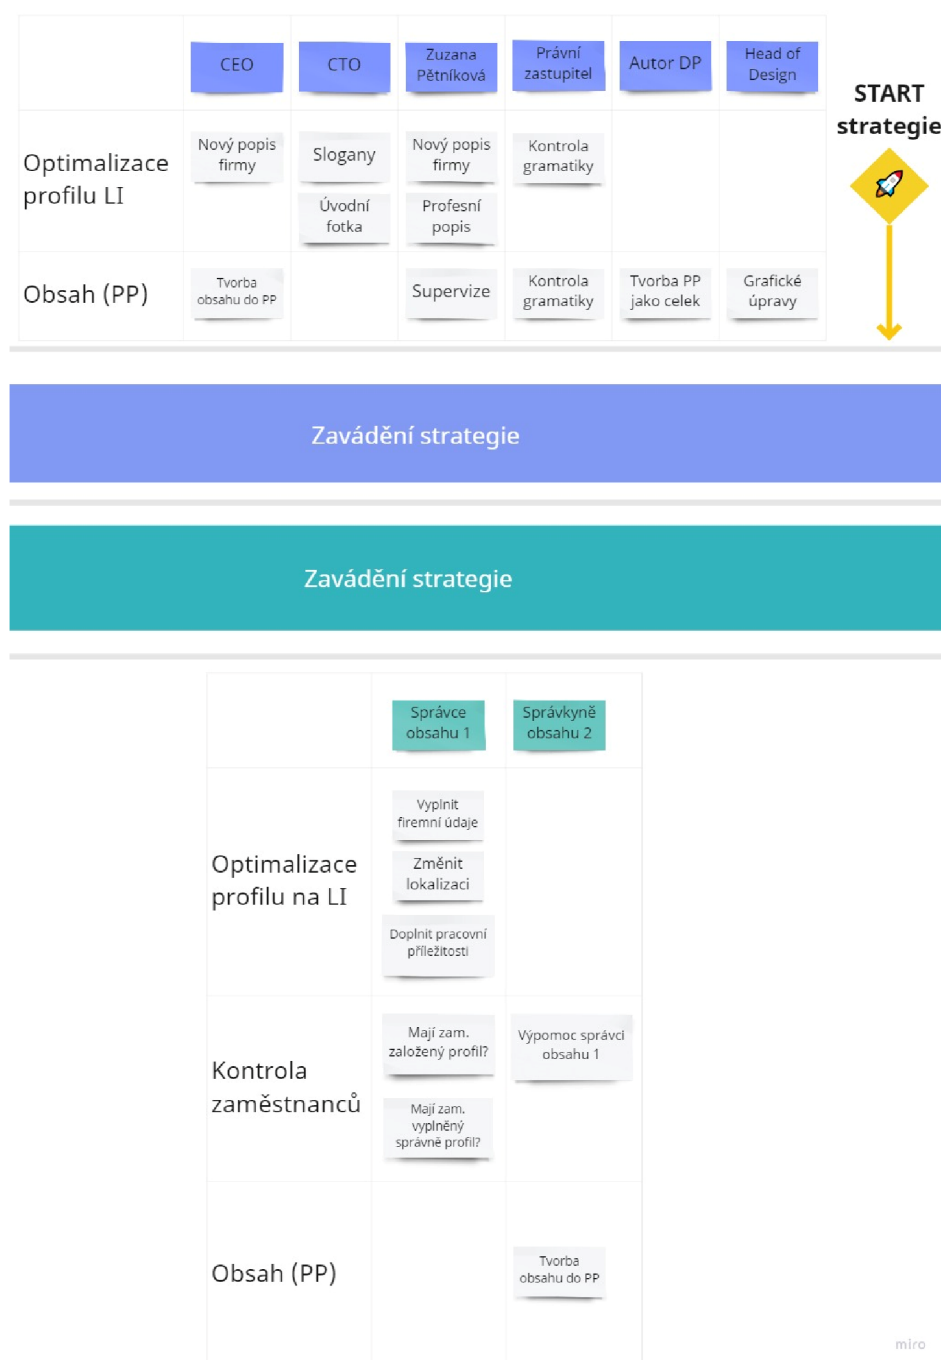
| | CEO | CTO | Zuzana Pětníková | Právní zastupitel | Autor DP | Head of Design |
|---|---|---|---|---|---|---|
| Optimalizace profilu LI | Nový popis firmy | Slogany<br>Úvodní fotka | Nový popis firmy<br>Profesní popis | Kontrola gramatiky | | |
| Obsah (PP) | Tvorba obsahu do PP | | Supervize | Kontrola gramatiky | Tvorba PP jako celek | Grafické úpravy |

START strategie

Zavádění strategie

Zavádění strategie

| | Správce obsahu 1 | Správkyně obsahu 2 |
|---|---|---|
| Optimalizace profilu na LI | Vyplnit firemní údaje<br>Změnit lokalizaci<br>Doplnit pracovní příležitosti | |
| Kontrola zaměstnanců | Mají zam. založený profil?<br>Mají zam. vyplněný správně profil? | Výpomoc správci obsahu 1 |
| Obsah (PP) | | Tvorba obsahu do PP |

miro